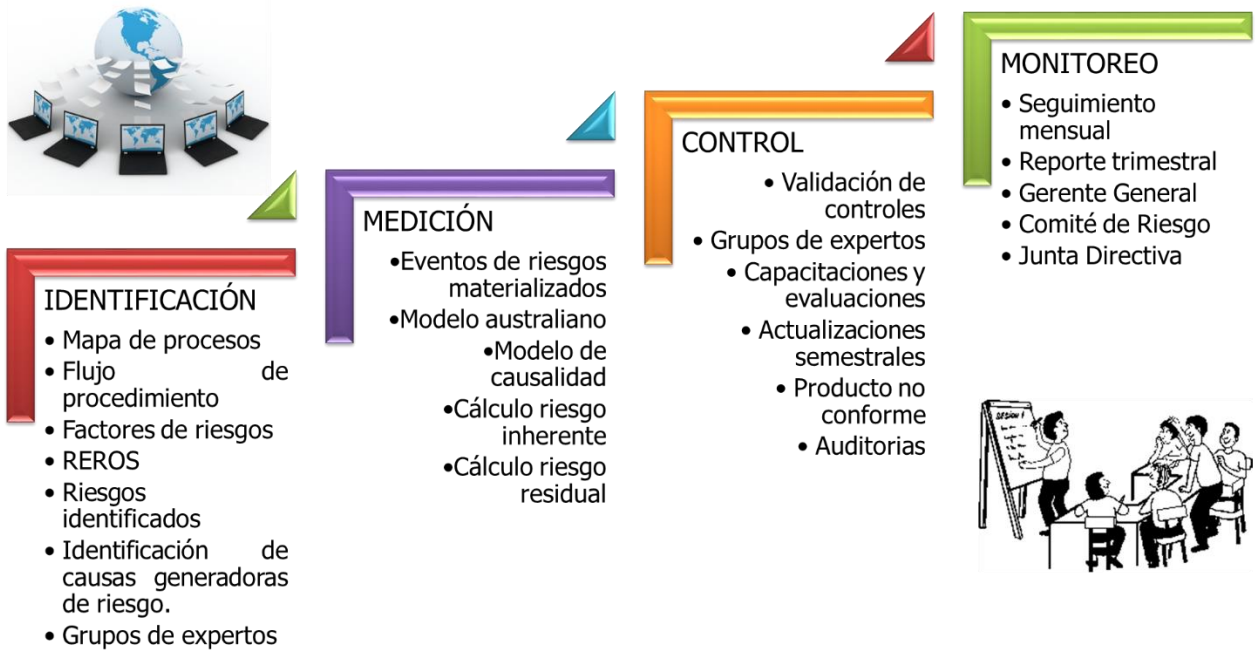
IDENTIFICACIÓN
• Mapa de procesos
• Flujo de procedimiento
• Factores de riesgos
• REROS
• Riesgos identificados
• Identificación de causas generadoras de riesgo.
• Grupos de expertos

MEDICIÓN
•Eventos de riesgos materializados
•Modelo australiano
•Modelo de causalidad
•Cálculo riesgo inherente
•Cálculo riesgo residual

CONTROL
• Validación de controles
• Grupos de expertos
• Capacitaciones y evaluaciones
• Actualizaciones semestrales
• Producto no conforme
• Auditorias

MONITOREO
• Seguimiento mensual
• Reporte trimestral
• Gerente General
• Comité de Riesgo
• Junta Directiva

SESION 1